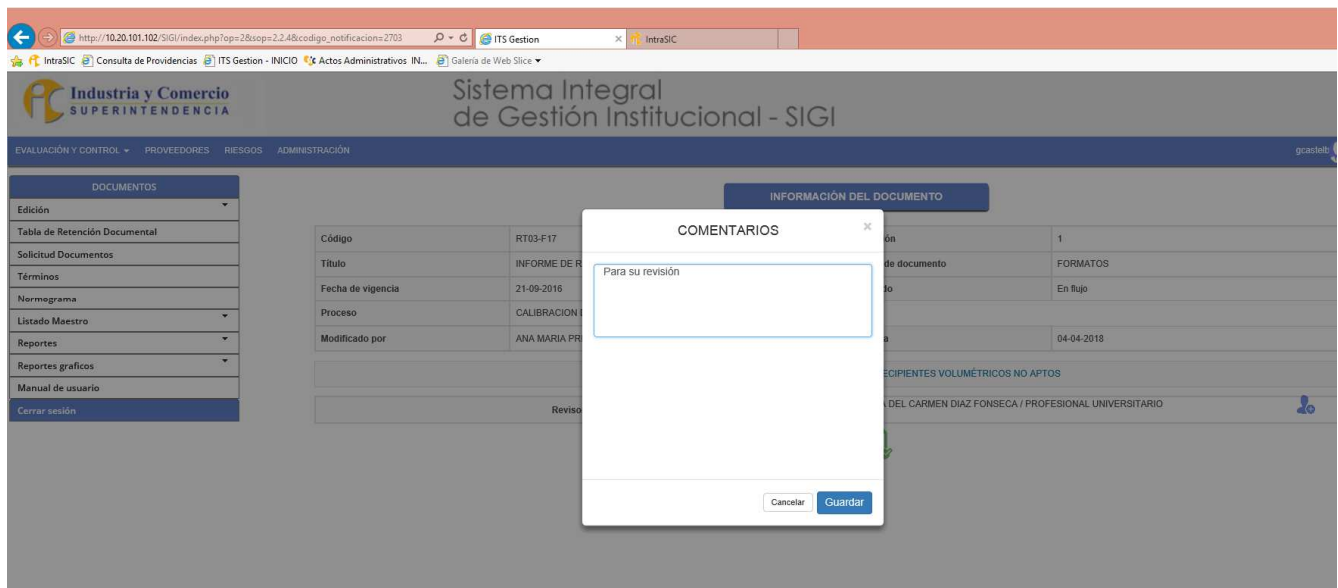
http://10.20.101.102/SIGI/index.php?op=2&sop=2.2.4&codigo_notificacion=2703
ITS Gestion
IntraSIC

IntraSIC | Consulta de Providencias | ITS Gestion - INICIO | Actos Administrativos IN... | Galería de Web Slice

Industria y Comercio
SUPERINTENDENCIA

Sistema Integral de Gestión Institucional - SIGI

EVALUACIÓN Y CONTROL | PROVEEDORES | RIESGOS | ADMINISTRACIÓN

gcastelb

DOCUMENTOS
Edición
Tabla de Retención Documental
Solicitud Documentos
Términos
Normograma
Listado Maestro
Reportes
Reportes graficos
Manual de usuario
Cerrar sesión

INFORMACIÓN DEL DOCUMENTO

| Código | RT03-F17 | ón | 1 |
|---|---|---|---|
| Título | INFORME DE R | de documento | FORMATOS |
| Fecha de vigencia | 21-09-2016 | do | En flujo |
| Proceso | CALIBRACION | | |
| Modificado por | ANA MARIA PR | a | 04-04-2018 |

ECIPIENTES VOLUMÉTRICOS NO APTOS

Reviso | DEL CARMEN DIAZ FONSECA / PROFESIONAL UNIVERSITARIO

COMENTARIOS
×
Para su revisión

Cancelar
Guardar